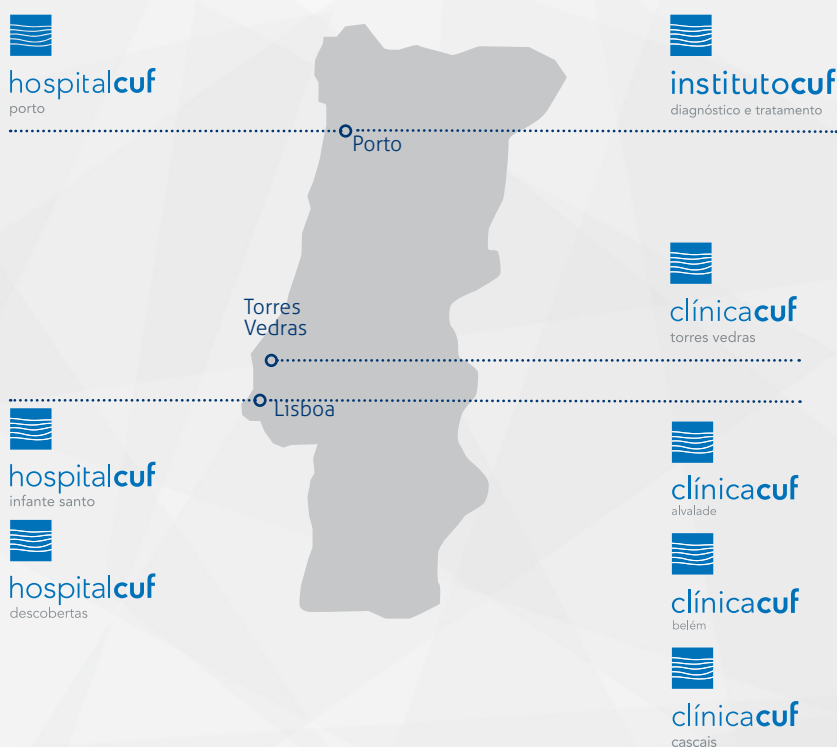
hospitalcuf
porto

institutocuf
diagnóstico e tratamento

Porto

Torres Vedras

clínicacuf
torres vedras

Lisboa

hospitalcuf
infante santo

hospitalcuf
descobertas

clínicacuf
alvalade

clínicacuf
belém

clínicacuf
cascais